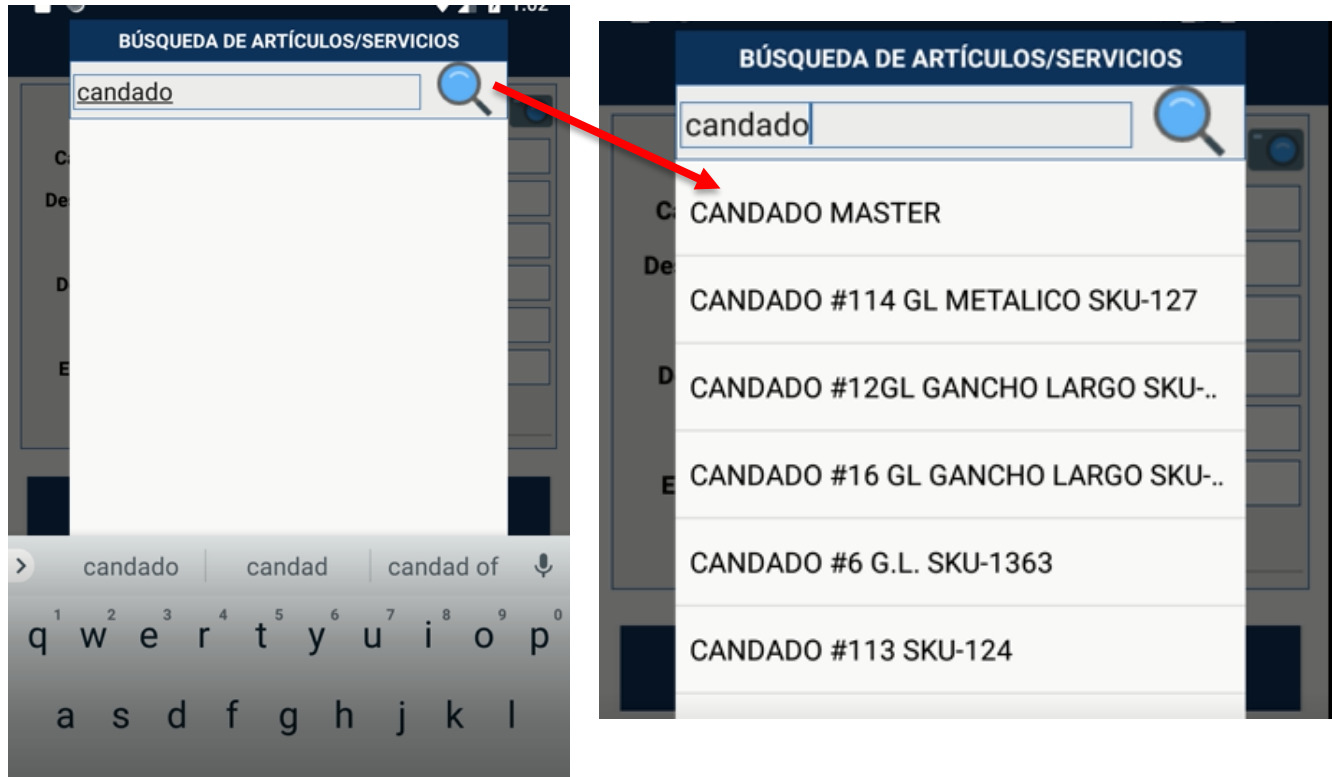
1:02

BÚSQUEDA DE ARTÍCULOS/SERVICIOS

candado

Ca
De
D
E

candado | candad | candad of

1 q 2 w 3 e 4 r 5 t 6 y 7 u 8 i 9 o 0 p
a s d f g h j k l

BÚSQUEDA DE ARTÍCULOS/SERVICIOS

candado

Ca
De
D
E

CANDADO MASTER

CANDADO #114 GL METALICO SKU-127

CANDADO #12GL GANCHO LARGO SKU-..

CANDADO #16 GL GANCHO LARGO SKU-..

CANDADO #6 G.L. SKU-1363

CANDADO #113 SKU-124